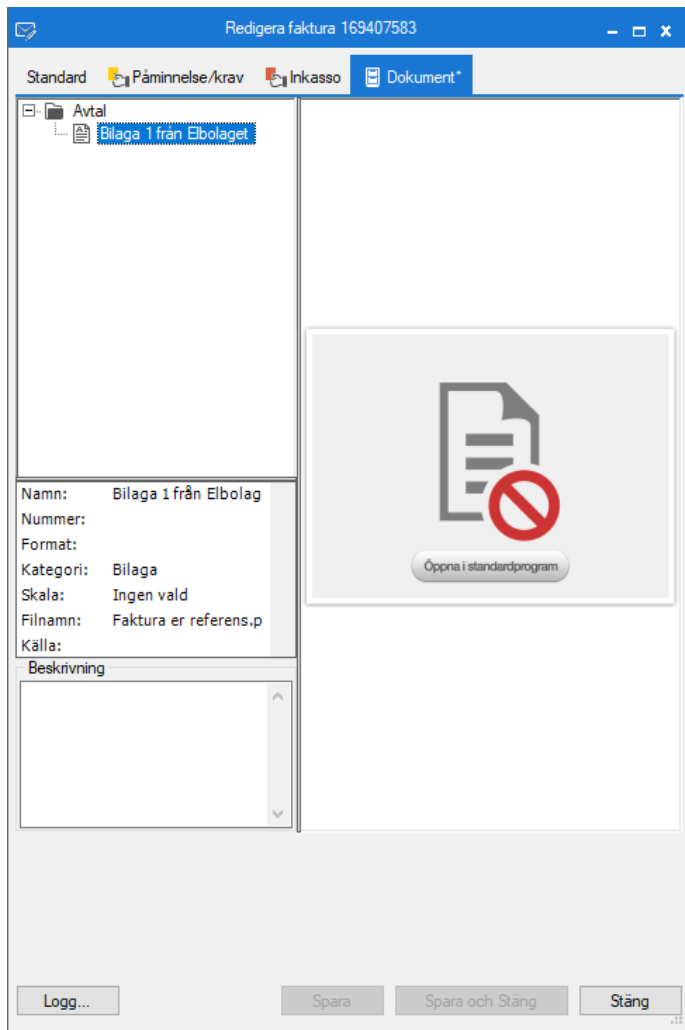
Redigera faktura 169407583

Standard
Påminnelse/krav
Inkasso
Dokument*

Avtal
Bilaga 1 från Elbolaget

Namn: Bilaga 1 från Elbolag
Nummer:
Format:
Kategori: Bilaga
Skala: Ingen vald
Filnamn: Faktura er referens.p
Källa:

Beskrivning

Öppna i standardprogram

Logg...
Spara
Spara och Stäng
Stäng